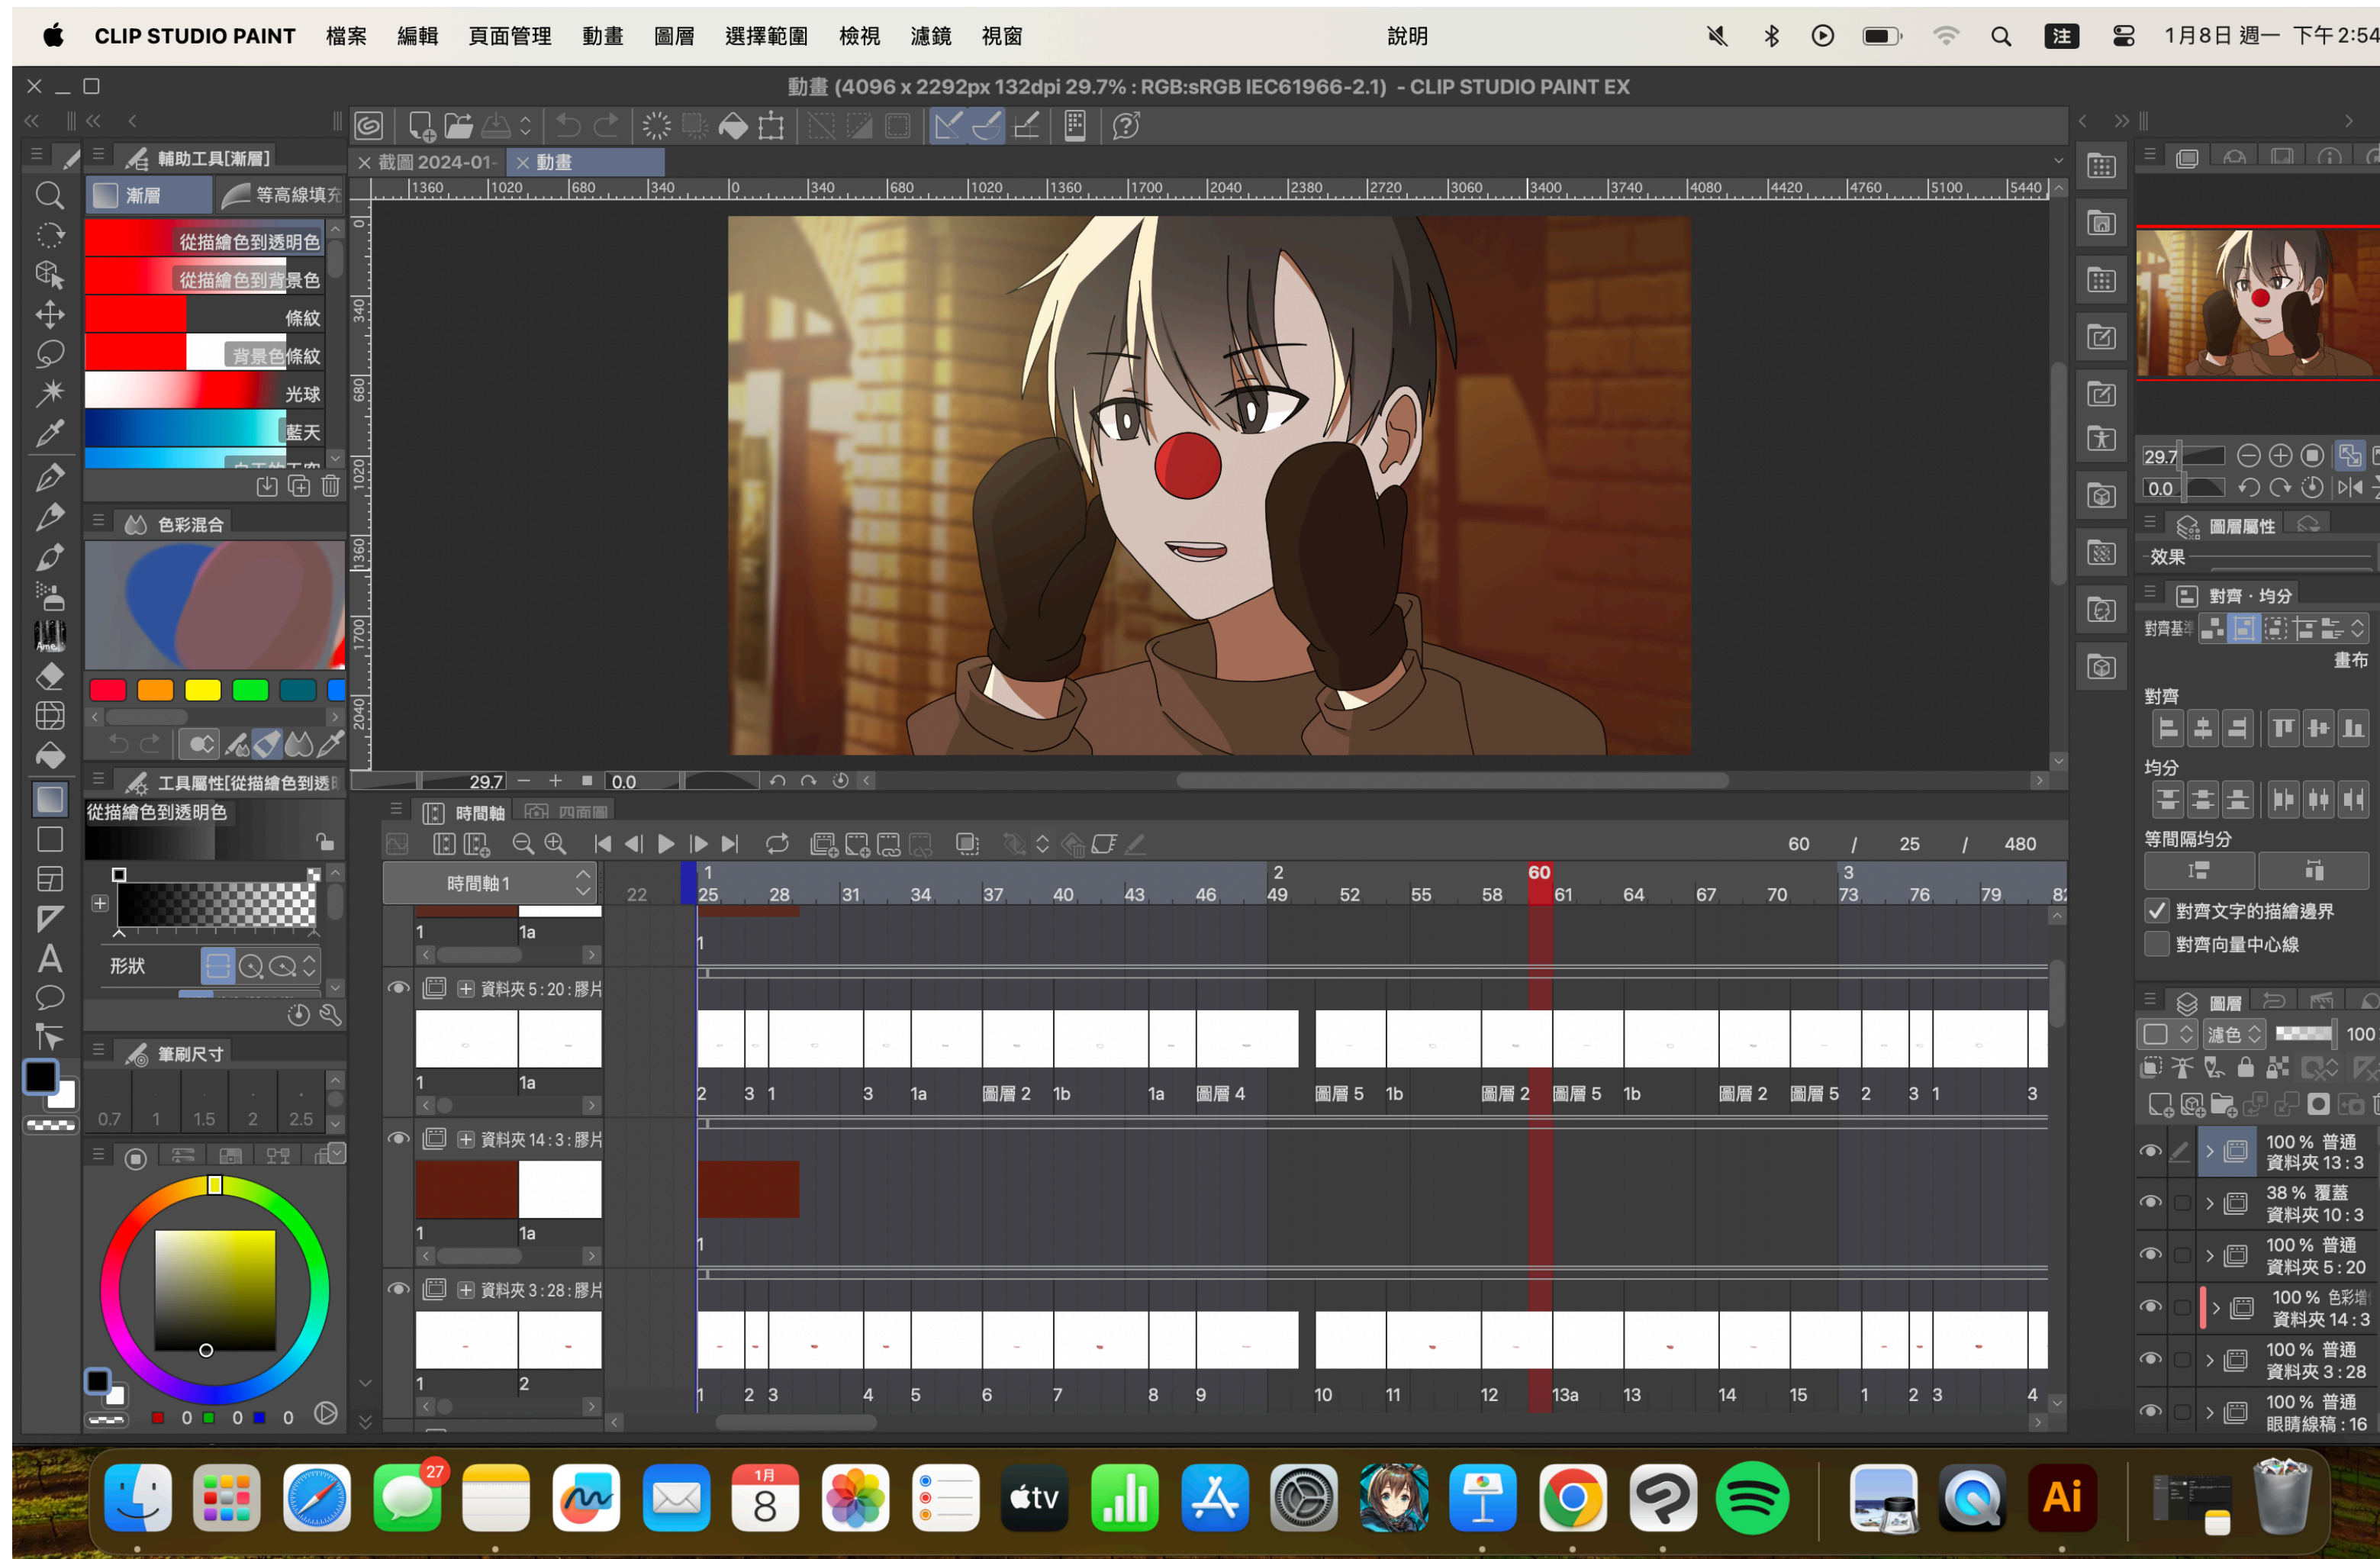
CLIP STUDIO PAINT 檔案 編輯 頁面管理 動畫 圖層 選擇範圍 檢視 濾鏡 視窗 說明 1月8日 週一 下午2:54

動畫 (4096 x 2292px 132dpi 29.7% : RGB:sRGB IEC61966-2.1) - CLIP STUDIO PAINT EX

截圖 2024-01- 動畫

輔助工具[漸層]
漸層 等高線填充
從描繪色到透明色
從描繪色到背景色
條紋
背景色條紋
光球
藍天

色彩混合

工具屬性[從描繪色到透明色]
從描繪色到透明色
形狀

筆刷尺寸
0.7 1 1.5 2 2.5

0 0 0

29.7 0.0

時間軸 四面圖
60 / 25 / 480
時間軸 1
22 25 28 31 34 37 40 43 46 49 52 55 58 60 61 64 67 70 73 76 79 82
1 2 3
1 1a
1
資料夾 5 : 20 : 膠片
1 1a
2 3 1 3 1a 圖層 2 1b 1a 圖層 4 圖層 5 1b 圖層 2 圖層 5 1b 圖層 2 圖層 5 2 3 1 3
資料夾 14 : 3 : 膠片
1 1a
1
資料夾 3 : 28 : 膠片
1 2
1 2 3 4 5 6 7 8 9 10 11 12 13a 13 14 15 1 2 3 4

29.7
0.0
圖層屬性
效果
對齊・均分
對齊基準
畫布
對齊
均分
等間隔均分
對齊文字的描繪邊界
對齊向量中心線
圖層
濾色 100
100 % 普通 資料夾 13 : 3
38 % 覆蓋 資料夾 10 : 3
100 % 普通 資料夾 5 : 20
100 % 色彩增 資料夾 14 : 3
100 % 普通 資料夾 3 : 28
100 % 普通 眼睛線稿 : 16

27
1月 8
Ai